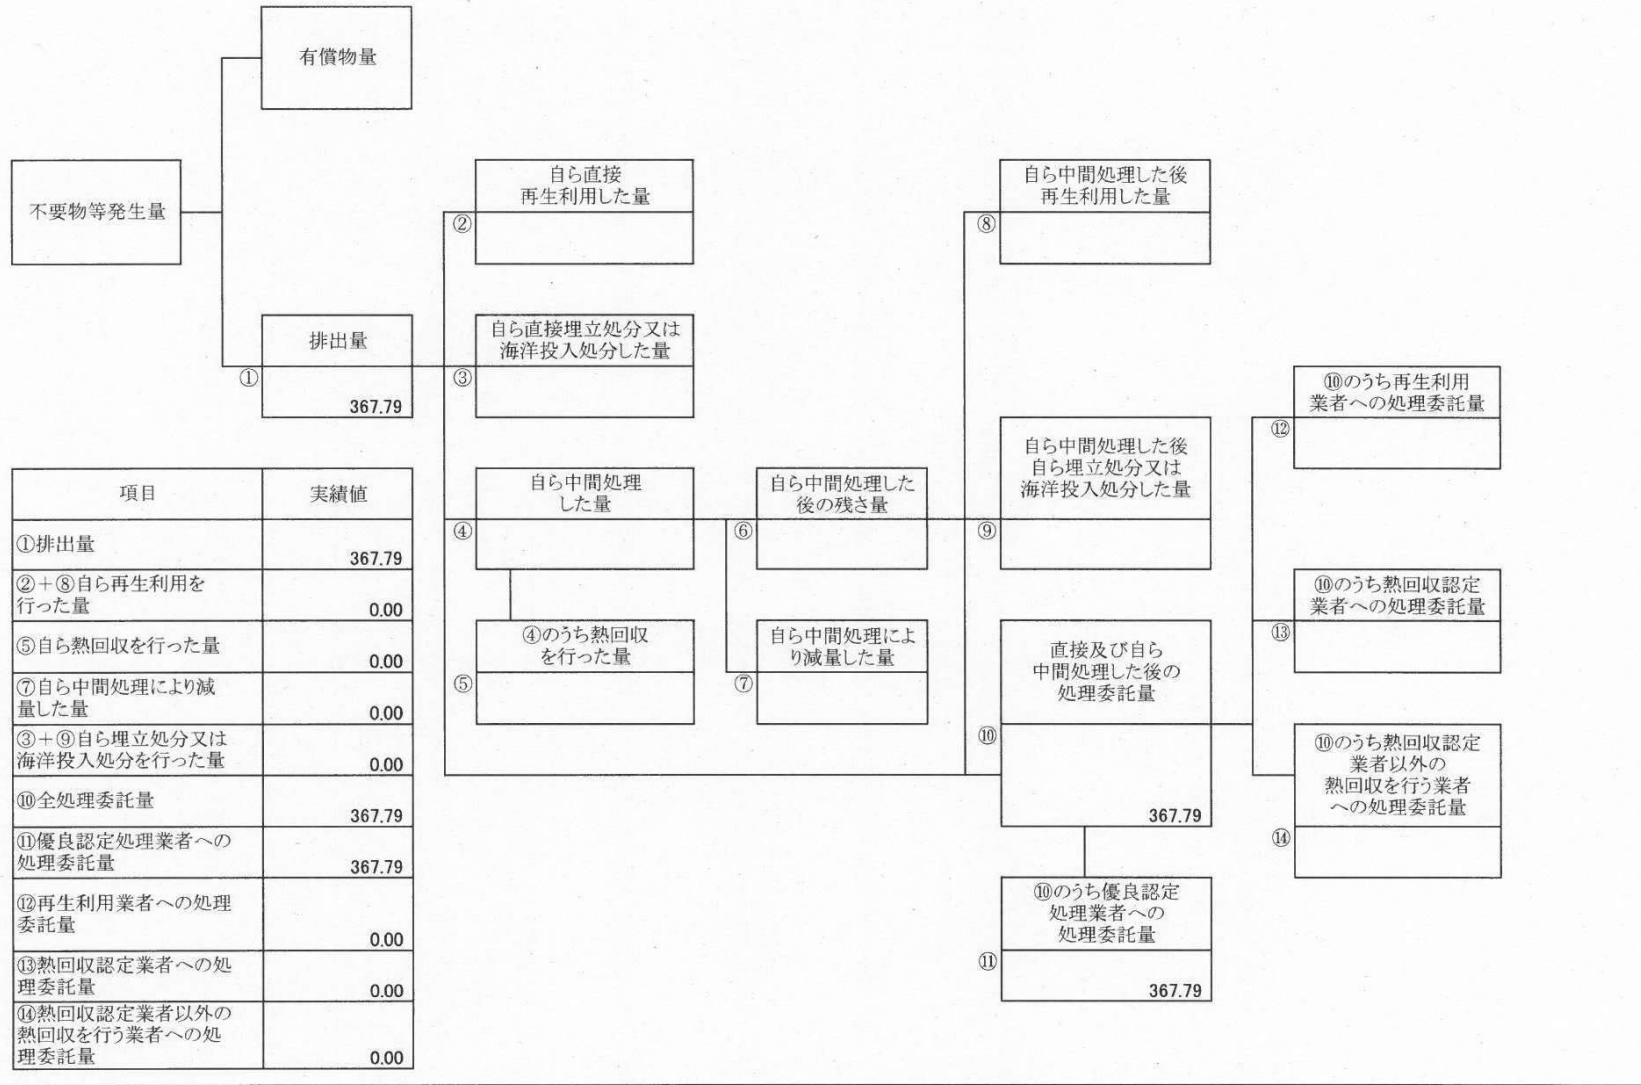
有償物量

不要物等発生量

自ら直接再生利用した量
②

自ら中間処理した後再生利用した量
⑧

排出量
①
367.79

自ら直接埋立処分又は海洋投入処分した量
③

⑩のうち再生利用業者への処理委託量
⑫

自ら中間処理した後自ら埋立処分又は海洋投入処分した量
⑨

自ら中間処理した量
④

自ら中間処理した後の残さ量
⑥

⑩のうち熱回収認定業者への処理委託量
⑬

④のうち熱回収を行った量
⑤

自ら中間処理により減量した量
⑦

直接及び自ら中間処理した後の処理委託量
⑩
367.79

⑩のうち熱回収認定業者以外の熱回収を行う業者への処理委託量
⑭

⑩のうち優良認定処理業者への処理委託量
⑪
367.79

| 項目 | 実績値 |
|---|---|
| ①排出量 | 367.79 |
| ②＋⑧自ら再生利用を行った量 | 0.00 |
| ⑤自ら熱回収を行った量 | 0.00 |
| ⑦自ら中間処理により減量した量 | 0.00 |
| ③＋⑨自ら埋立処分又は海洋投入処分を行った量 | 0.00 |
| ⑩全処理委託量 | 367.79 |
| ⑪優良認定処理業者への処理委託量 | 367.79 |
| ⑫再生利用業者への処理委託量 | 0.00 |
| ⑬熱回収認定業者への処理委託量 | 0.00 |
| ⑭熱回収認定業者以外の熱回収を行う業者への処理委託量 | 0.00 |